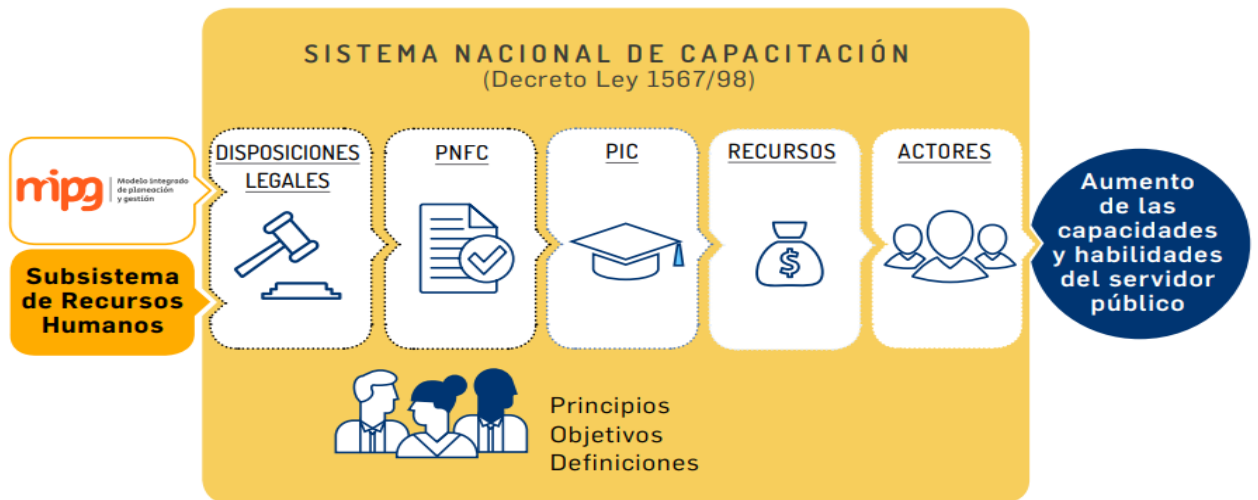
SISTEMA NACIONAL DE CAPACITACIÓN
(Decreto Ley 1567/98)

mipg Modelo integrado de planeación y gestión

Subsistema de Recursos Humanos

DISPOSICIONES LEGALES

PNFC

PIC

RECURSOS

ACTORES

Aumento de las capacidades y habilidades del servidor público

Principios
Objetivos
Definiciones